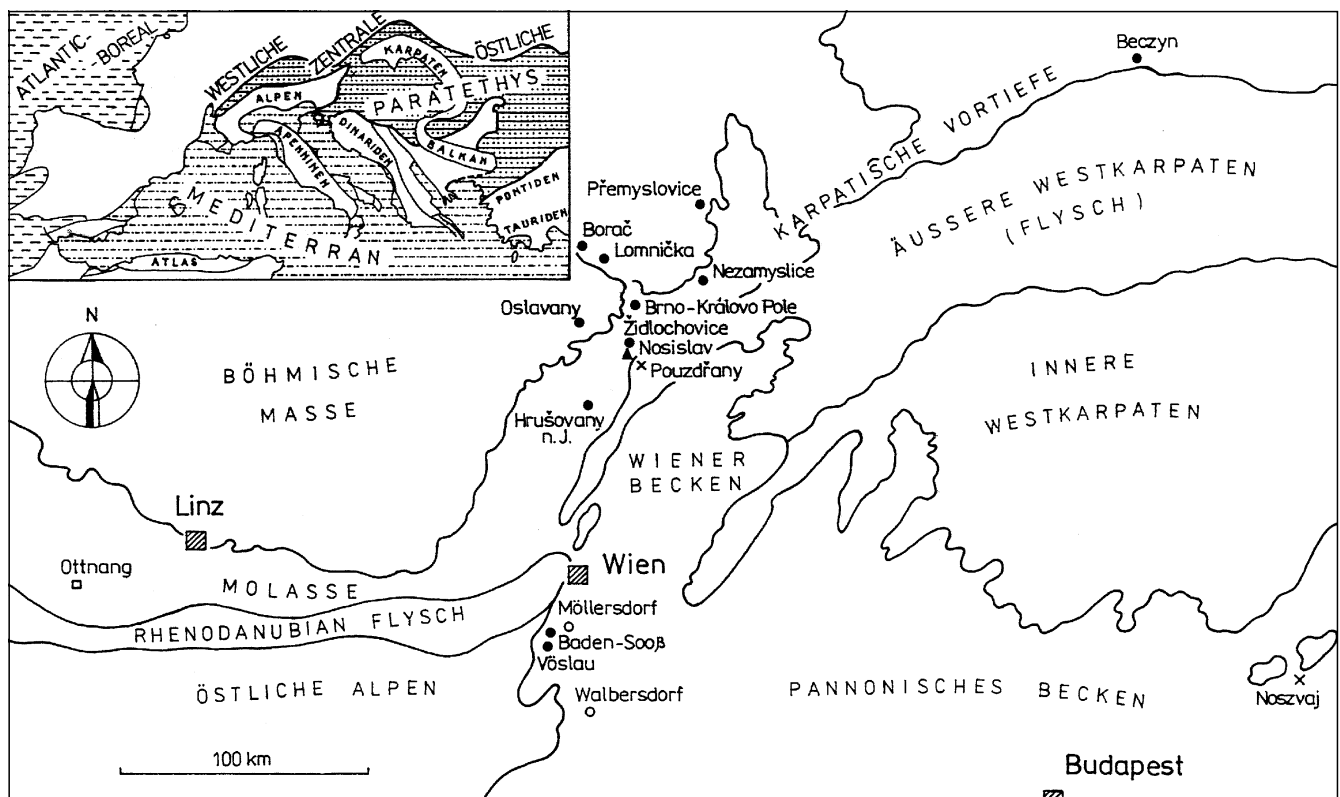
ATLANTIC-BOREAL
WESTLICHE
ZENTRALE
KARPATEN
ÖSTLICHE
PARATETHYS
ALPEN
DINARIDEN
BALKAN
APENNINEN
MEDITERRAN
PONTIDEN
TAURIDEN
ATLAS

Beczyn
KARPATISCHE VORTIEFE
ÄUSSERE WESTKARPATEN
(FLYSCH)
Přemyslovice
Borač
Lomnička
Nezamyslice
Oslavany
Brno-Královo Pole
Židlochovice
Nosislav
Pouzdřany
N
BÖHMISCHE
MASSE
Hrušovany n. J.
INNERE
WESTKARPATEN
WIENER
BECKEN
Linz
Ottnang
Wien
MOLASSE
Möllersdorf
RHENODANUBIAN FLYSCH
Baden-Sooß
Vöslau
ÖSTLICHE ALPEN
Walbersdorf
PANNONISCHES BECKEN
Noszvaj
100 km
Budapest